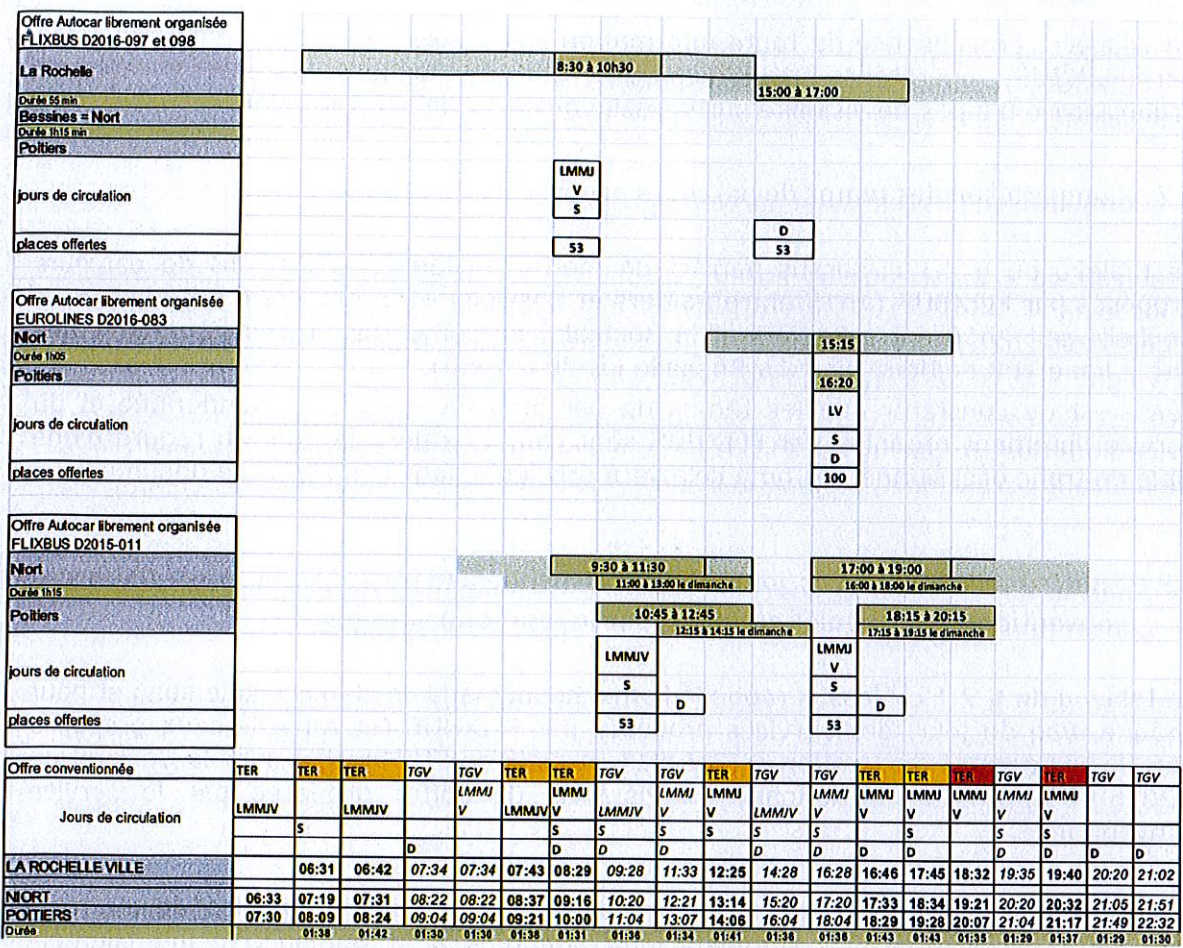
Offre Autocar librement organisée FLIXBUS D2016-097 et 098

La Rochelle

Durée 55 min

Bessines = Niort

Durée 1h15 min

Poitiers

jours de circulation

places offertes

8:30 à 10h30

15:00 à 17:00

LMMJ
V
S

D

53

53

Offre Autocar librement organisée EUROLINES D2016-083

Niort

Durée 1h05

Poitiers

jours de circulation

places offertes

15:15

16:20

LV
S
D
100

Offre Autocar librement organisée FLIXBUS D2015-011

Niort

Durée 1h15

Poitiers

jours de circulation

places offertes

9:30 à 11:30
11:00 à 13:00 le dimanche

17:00 à 19:00
16:00 à 18:00 le dimanche

10:45 à 12:45
12:15 à 14:15 le dimanche

18:15 à 20:15
17:15 à 19:15 le dimanche

LMMJV
S
D
53

LMMJ
V
S
D
53

| Offre conventionnée | TER | TER | TER | TGV | TGV | TER | TER | TGV | TGV | TER | TGV | TGV | TER | TER | TER | TGV | TER | TGV | TGV |
|---|---|---|---|---|---|---|---|---|---|---|---|---|---|---|---|---|---|---|---|
| Jours de circulation | LMMJV | | LMMJV | | LMMJ V | LMMJV | LMMJ V | LMMJV | LMMJ V | LMMJ V | LMMJV | LMMJ V | LMMJ V | LMMJ V | LMMJ V | LMMJ V | LMMJ V | | |
| | | S | | | | | | | S | S | S | S | S | | S | S | S | | |
| | | | | D | | | D | D | D | D | | D | D | D | | D | D | D | D |
| LA ROCHELLE VILLE | | 06:31 | 06:42 | 07:34 | 07:34 | 07:43 | 08:29 | 09:28 | 11:33 | 12:25 | 14:28 | 16:28 | 16:46 | 17:45 | 18:32 | 19:35 | 19:40 | 20:20 | 21:02 |
| NIORT | 06:33 | 07:19 | 07:31 | 08:22 | 08:22 | 08:37 | 09:16 | 10:20 | 12:21 | 13:14 | 15:20 | 17:20 | 17:33 | 18:34 | 19:21 | 20:20 | 20:32 | 21:05 | 21:51 |
| POITIERS | 07:30 | 08:09 | 08:24 | 09:04 | 09:04 | 09:21 | 10:00 | 11:04 | 13:07 | 14:06 | 16:04 | 18:04 | 18:29 | 19:28 | 20:07 | 21:04 | 21:17 | 21:49 | 22:32 |
| Durée | | 01:38 | 01:42 | 01:30 | 01:30 | 01:38 | 01:31 | 01:36 | 01:34 | 01:41 | 01:36 | 01:36 | 01:43 | 01:43 | 01:35 | 01:29 | 01:37 | 01:29 | 01:30 |